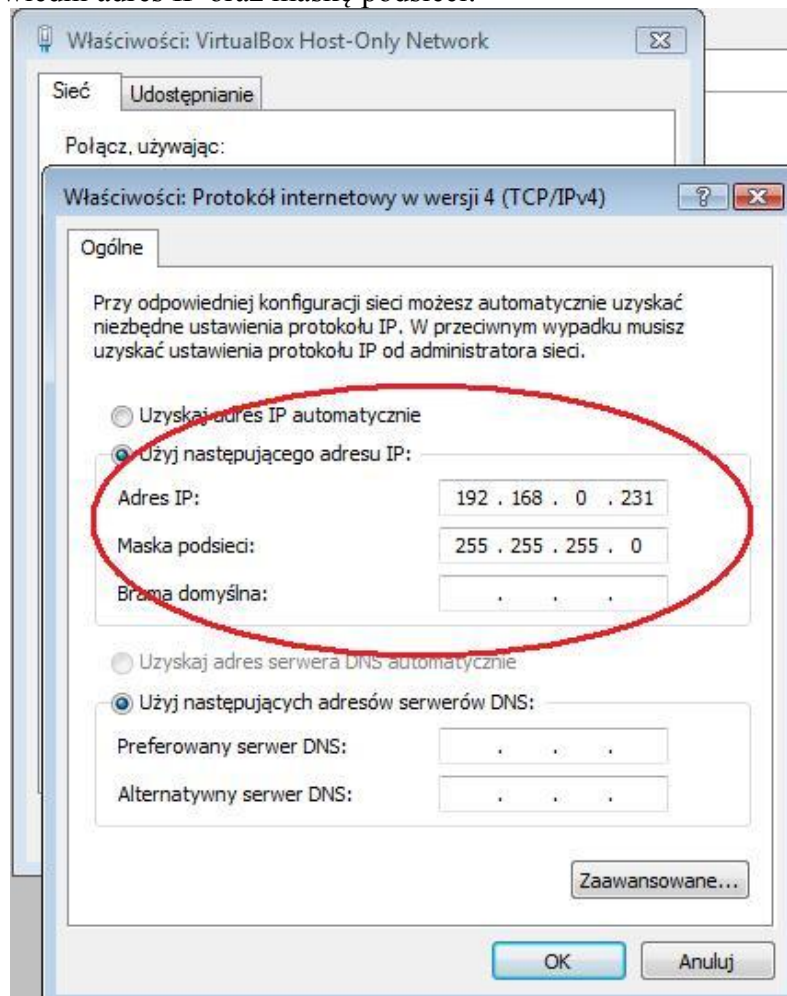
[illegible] adres IP oraz maskę podsieci.

Właściwości: VirtualBox Host-Only Network

Sieć Udostępnianie

Połącz, używając:

Właściwości: Protokół internetowy w wersji 4 (TCP/IPv4)

Ogólne

Przy odpowiedniej konfiguracji sieci możesz automatycznie uzyskać niezbędne ustawienia protokołu IP. W przeciwnym wypadku musisz uzyskać ustawienia protokołu IP od administratora sieci.

Uzyskaj adres IP automatycznie

Użyj następującego adresu IP:

Adres IP: 192 . 168 . 0 . 231

Maska podsieci: 255 . 255 . 255 . 0

Brama domyślna: . . .

Uzyskaj adres serwera DNS automatycznie

Użyj następujących adresów serwerów DNS:

Preferowany serwer DNS: . . .

Alternatywny serwer DNS: . . .

Zaawansowane...

OK Anuluj